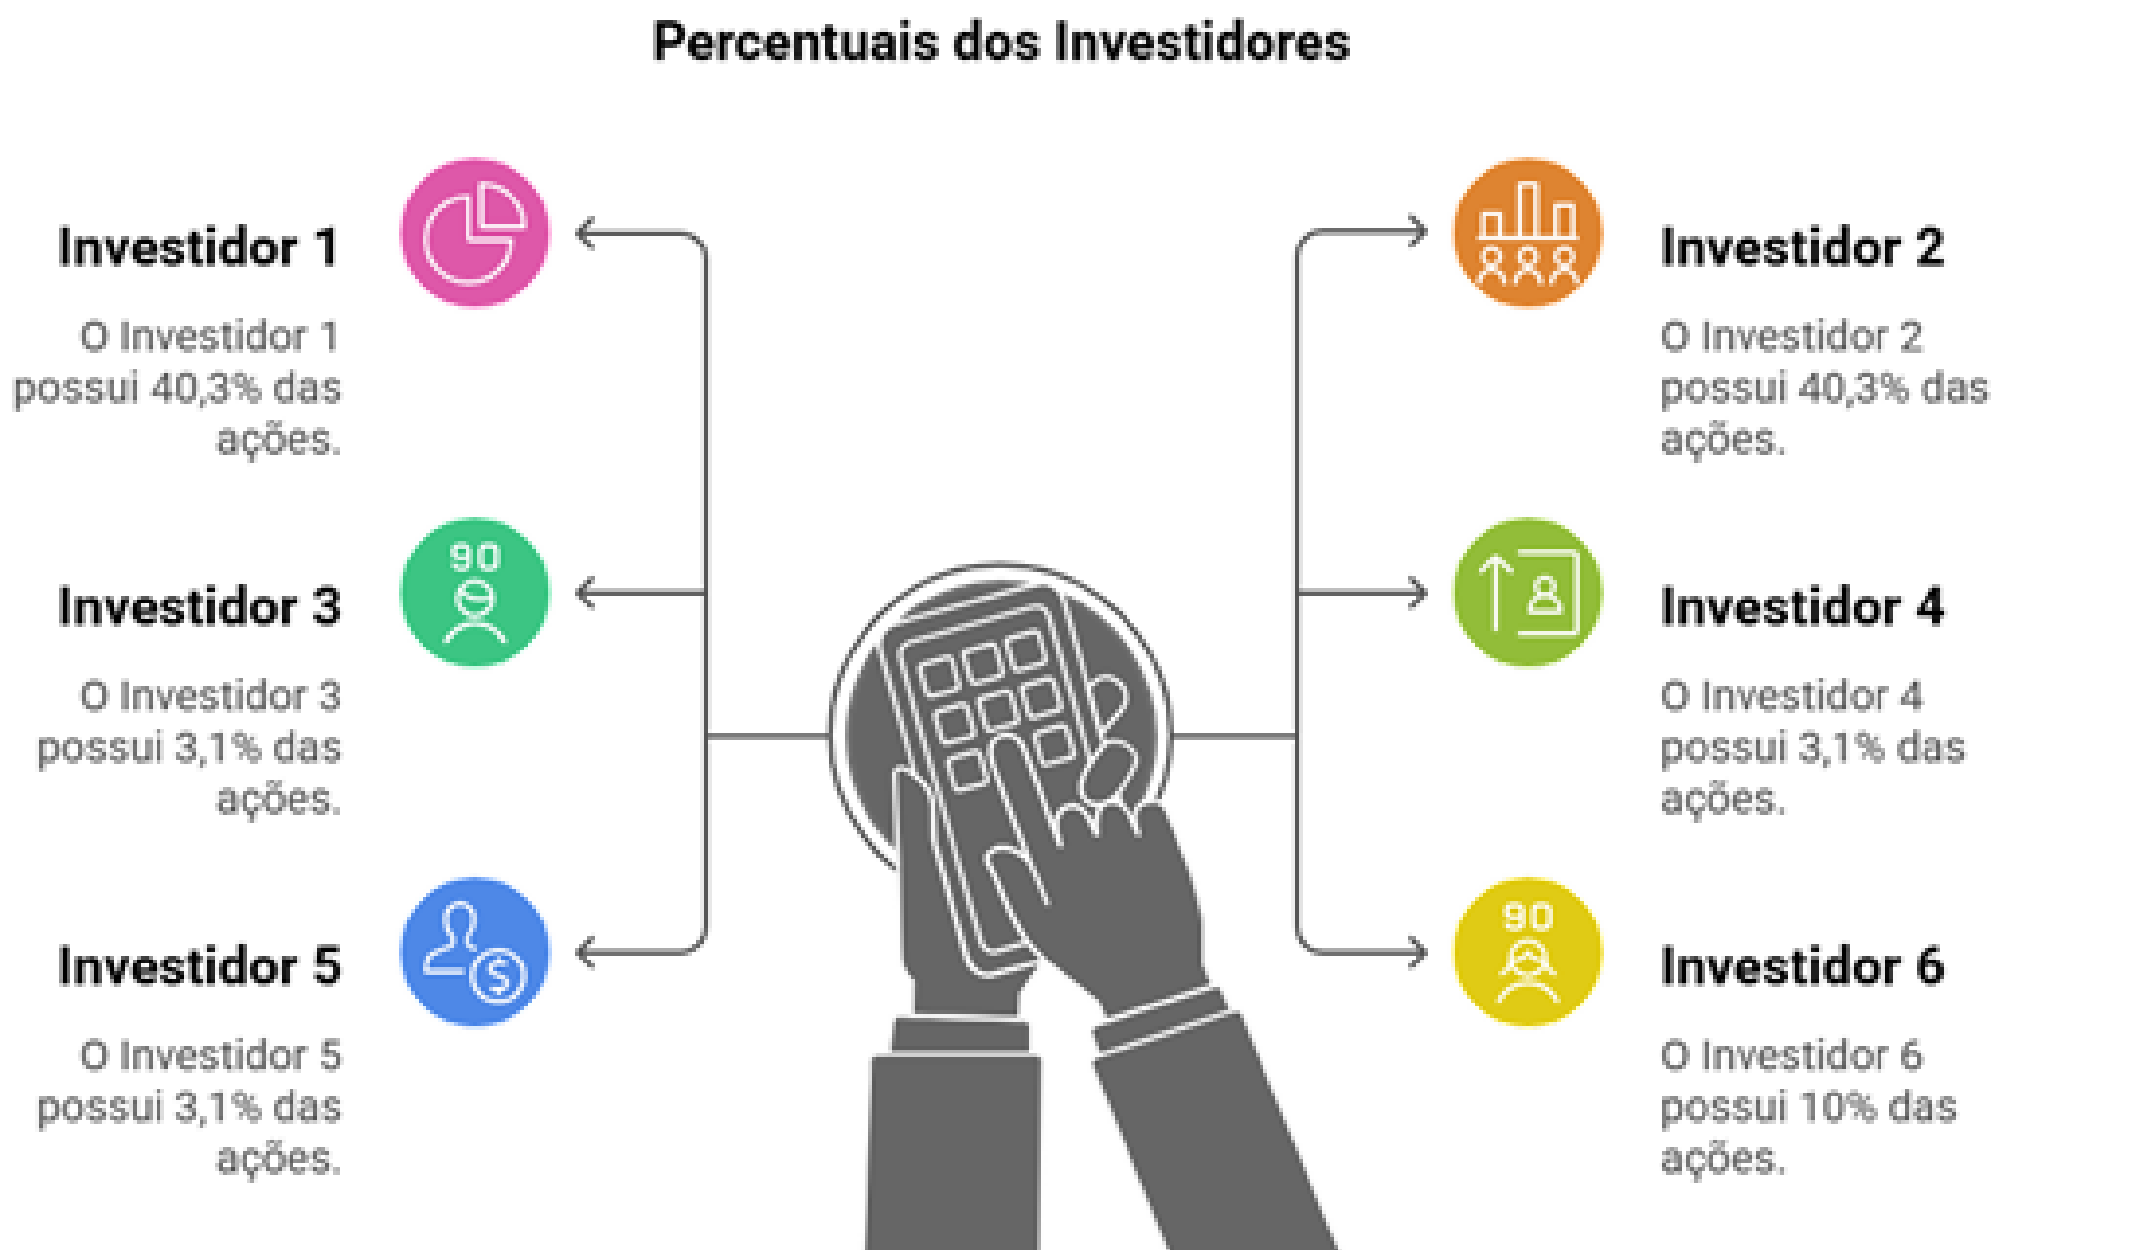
Percentuais dos Investidores

Investidor 1

O Investidor 1 possui 40,3% das ações.

Investidor 2

O Investidor 2 possui 40,3% das ações.

90

Investidor 3

O Investidor 3 possui 3,1% das ações.

Investidor 4

O Investidor 4 possui 3,1% das ações.

Investidor 5

O Investidor 5 possui 3,1% das ações.

90

Investidor 6

O Investidor 6 possui 10% das ações.